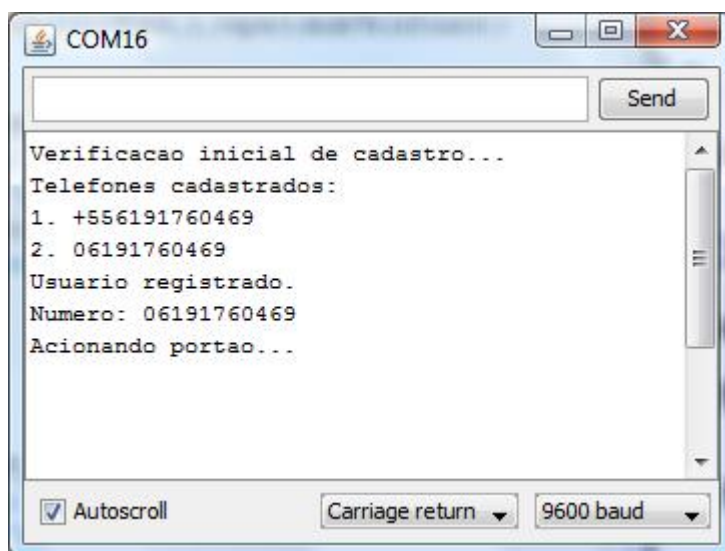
COM16

Send

Verificacao inicial de cadastro...
Telefones cadastrados:
1. +556191760469
2. 06191760469
Usuario registrado.
Numero: 06191760469
Acionando portao...

Autoscroll

Carriage return

9600 baud